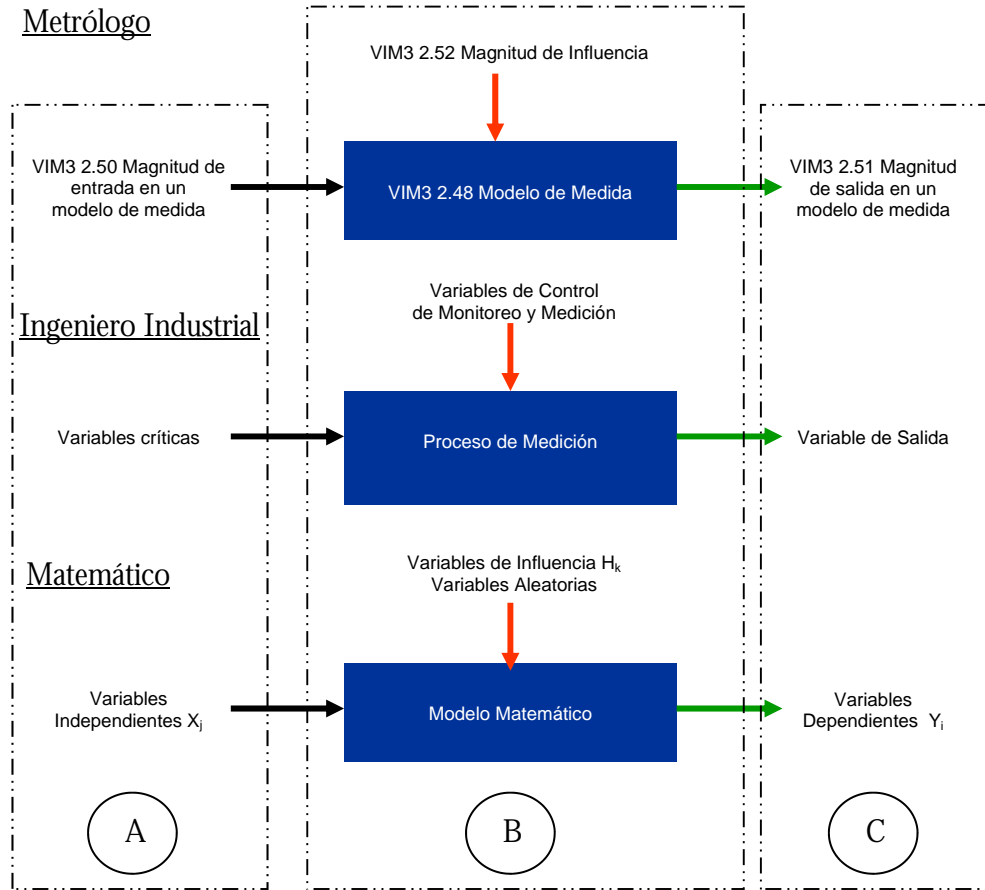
Metrólogo

VIM3 2.52 Magnitud de Influencia

VIM3 2.50 Magnitud de entrada en un modelo de medida

VIM3 2.48 Modelo de Medida

VIM3 2.51 Magnitud de salida en un modelo de medida

Variables de Control de Monitoreo y Medición

Ingeniero Industrial

Variables críticas

Proceso de Medición

Variable de Salida

Variables de Influencia $H_k$
Variables Aleatorias

Matemático

Variables Independientes $X_j$

Modelo Matemático

Variables Dependientes $Y_i$

A

B

C